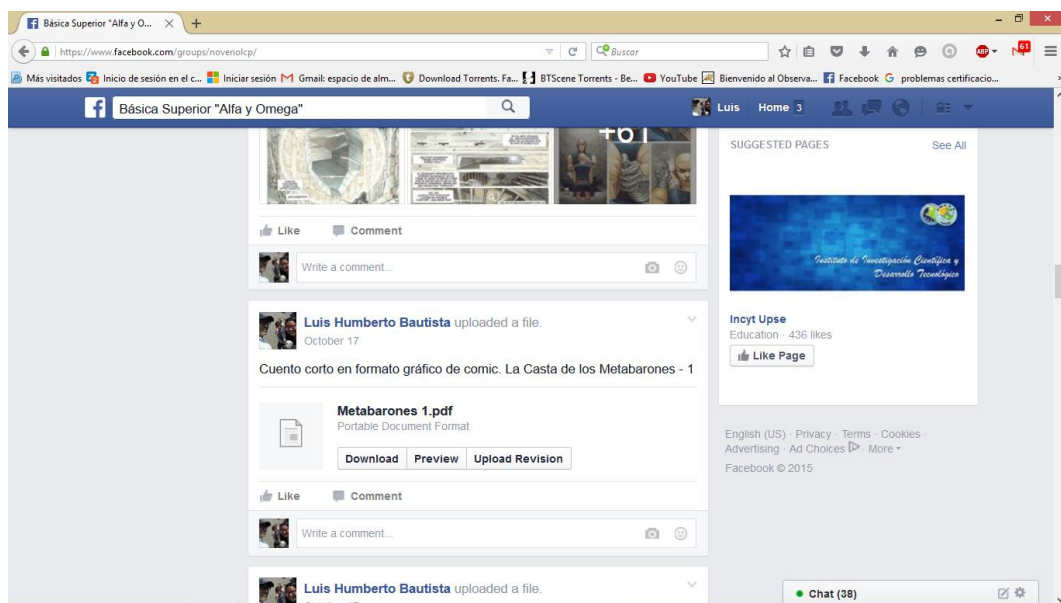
Básica Superior "Alfa y O... × +

https://www.facebook.com/groups/novenolcp/

Buscar

Más visitados  Inicio de sesión en el c...  Iniciar sesión  Gmail: espacio de alm...  Download Torrents. Fa...  BTScene Torrents - Be...  YouTube  Bienvenido al Observa...  Facebook  problemas certificacio...

Básica Superior "Alfa y Omega"

Luis  Home 3

+61

Like  Comment

Write a comment...

Luis Humberto Bautista uploaded a file.
October 17

Cuento corto en formato gráfico de comic. La Casta de los Metabarones - 1

Metabarones 1.pdf
Portable Document Format

Download  Preview  Upload Revision

Like  Comment

Write a comment...

Luis Humberto Bautista uploaded a file.

SUGGESTED PAGES  See All

Instituto de Investigación Científica y Desarrollo Tecnológico

Incyt Upse
Education · 436 likes

Like Page

English (US) · Privacy · Terms · Cookies · Advertising · Ad Choices · More
Facebook © 2015

Chat (38)